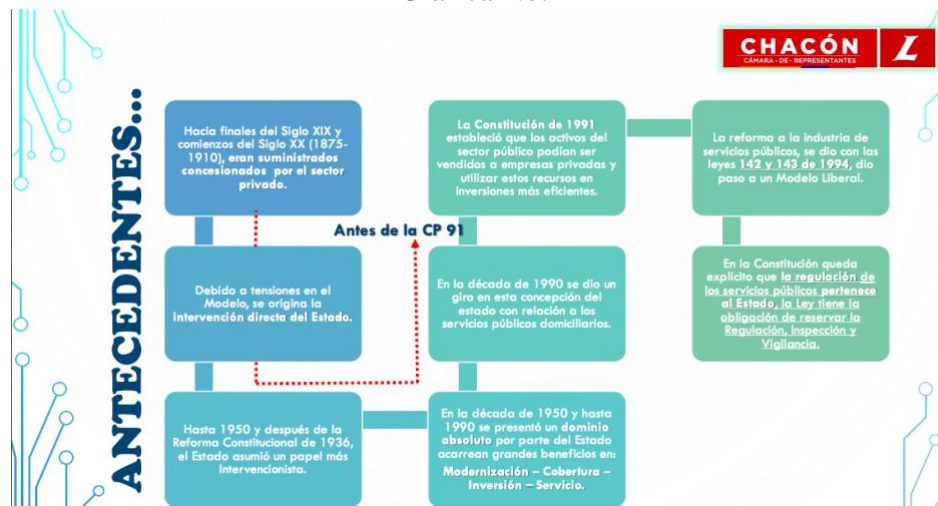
ANTECEDENTES...

CHACÓN
CÁMARA · DE · REPRESENTANTES

Hacia finales del Siglo XIX y comienzos del Siglo XX (1875-1910), eran suministrados concesionados por el sector privado.

Debido a tensiones en el Modelo, se origina la intervención directa del Estado.

Hasta 1950 y después de la Reforma Constitucional de 1936, el Estado asumió un papel más intervencionista.

Antes de la CP 91

La Constitución de 1991 estableció que los activos del sector público podían ser vendidos a empresas privadas y utilizar estos recursos en inversiones más eficientes.

En la década de 1990 se dio un giro en esta concepción del estado con relación a los servicios públicos domiciliarios.

En la década de 1950 y hasta 1990 se presentó un dominio absoluto por parte del Estado acarrean grandes beneficios en: Modernización – Cobertura – Inversión – Servicio.

La reforma a la industria de servicios públicos, se dio con las leyes 142 y 143 de 1994, dio paso a un Modelo Liberal.

En la Constitución queda explícito que la regulación de los servicios públicos pertenece al Estado, la Ley tiene la obligación de reservar la Regulación, Inspección y Vigilancia.